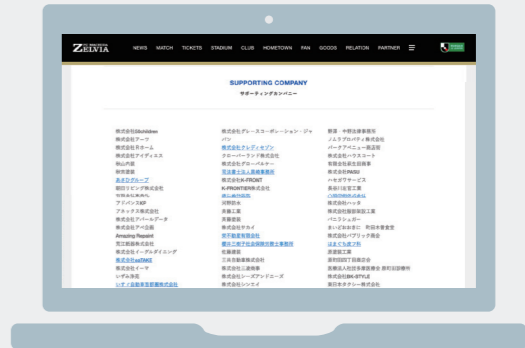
ZELVIA

NEWS MATCH TICKETS STADIUM CLUB HOMETOWN FAN GOODS RELATION PARTNER

SUPPORTING COMPANY

サポーティングカンパニー

株式会社Idolvideo
株式会社アーツ
株式会社 R ホーム
株式会社アイディエス
秋山内装
秋吉運輸
あさひグループ
朝日リビング株式会社
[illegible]
アドバンスKP
アトックス株式会社
株式会社アバールデータ
株式会社アベ企画
Amazing Repaint
荒三振器株式会社
株式会社イーグルダイニング
株式会社ecTAKE
株式会社イーマ
いずみ薬局
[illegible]

株式会社グレースコーポレーション・ジャパン
株式会社クレディセゾン
クローバーランド株式会社
株式会社グローバルキー
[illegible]
株式会社K-FRONT
K-FRONTIER株式会社
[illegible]
河野防水
京善工業
京藤運輸
株式会社サカイ
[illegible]
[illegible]
佐藤運送
三井住友銀行株式会社
株式会社三道商事
株式会社シーズアンドエーズ
株式会社シンカイ

新宿・中野法律事務所
ノムラプロパティ株式会社
パークアベニュー鶴川
株式会社ハウスコート
有限会社金生田商事
株式会社PASU
ハセガワサービス
長谷川住宅工業
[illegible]
株式会社ハッキ
株式会社服部染工業
パロシャルガー
まいどおおきに 町田木曽食堂
株式会社パブリック商会
はまぐち歯ブラ
原道路工業
原町田四丁目商店会
医療法人社団永春医療会 原町田診療所
株式会社BK-STYLE
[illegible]